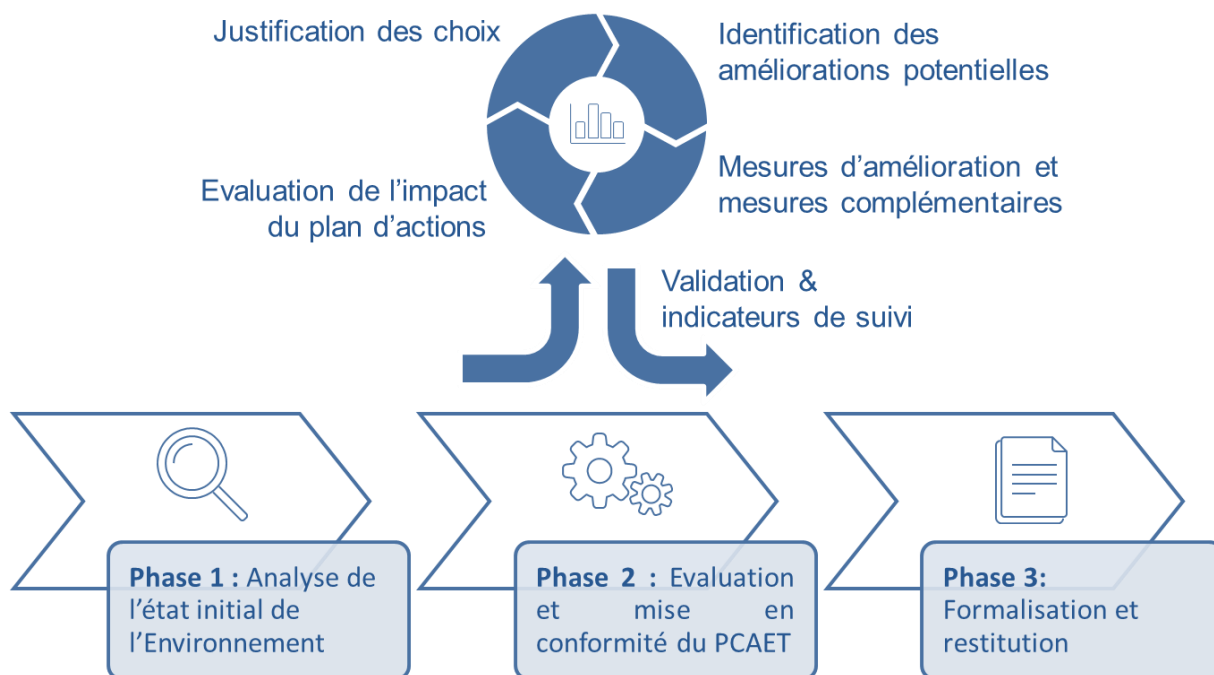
Justification des choix

Identification des améliorations potentielles

Mesures d'amélioration et mesures complémentaires

Evaluation de l'impact du plan d'actions

Validation & indicateurs de suivi

**Phase 1 :** Analyse de l'état initial de l'Environnement

**Phase 2 :** Evaluation et mise en conformité du PCAET

**Phase 3:** Formalisation et restitution